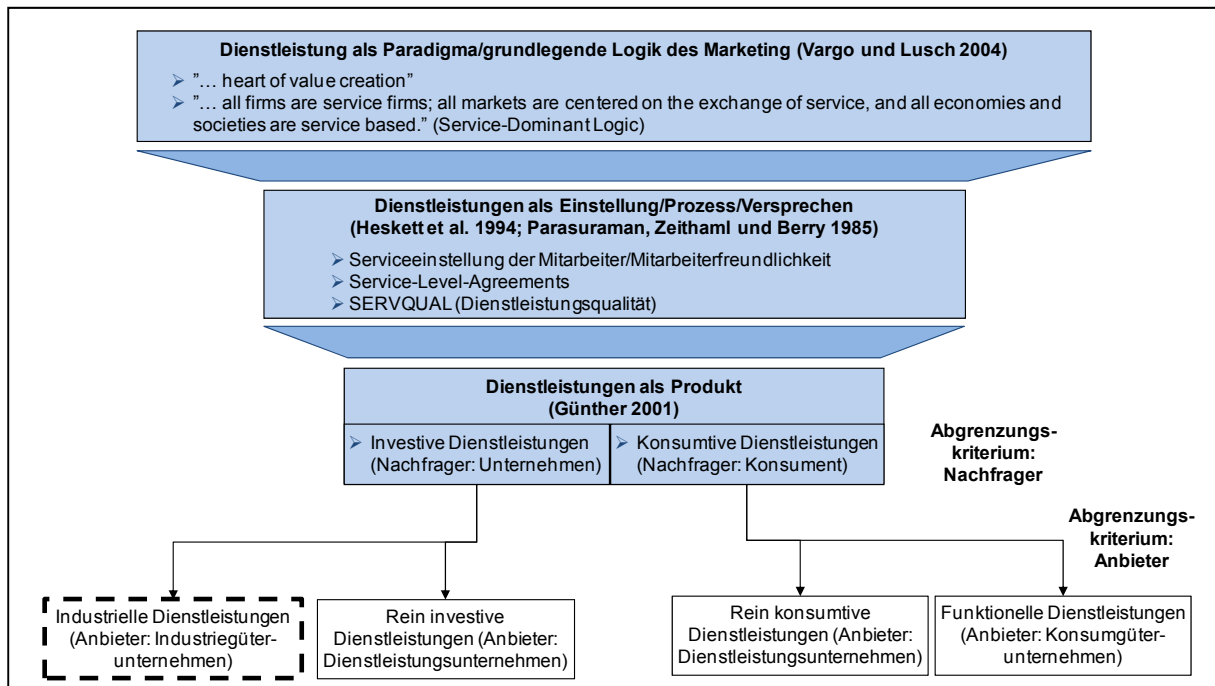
Dienstleistung als Paradigma/grundlegende Logik des Marketing (Vargo und Lusch 2004)

➢ "… heart of value creation"
➢ "… all firms are service firms; all markets are centered on the exchange of service, and all economies and societies are service based." (Service-Dominant Logic)

Dienstleistungen als Einstellung/Prozess/Versprechen (Heskett et al. 1994; Parasuraman, Zeithaml und Berry 1985)

➢ Serviceeinstellung der Mitarbeiter/Mitarbeiterfreundlichkeit
➢ Service-Level-Agreements
➢ SERVQUAL (Dienstleistungsqualität)

Dienstleistungen als Produkt (Günther 2001)

➢ Investive Dienstleistungen (Nachfrager: Unternehmen)

➢ Konsumtive Dienstleistungen (Nachfrager: Konsument)

Abgrenzungskriterium: Nachfrager

Abgrenzungskriterium: Anbieter

Industrielle Dienstleistungen (Anbieter: Industriegüterunternehmen)

Rein investive Dienstleistungen (Anbieter: Dienstleistungsunternehmen)

Rein konsumtive Dienstleistungen (Anbieter: Dienstleistungsunternehmen)

Funktionelle Dienstleistungen (Anbieter: Konsumgüterunternehmen)